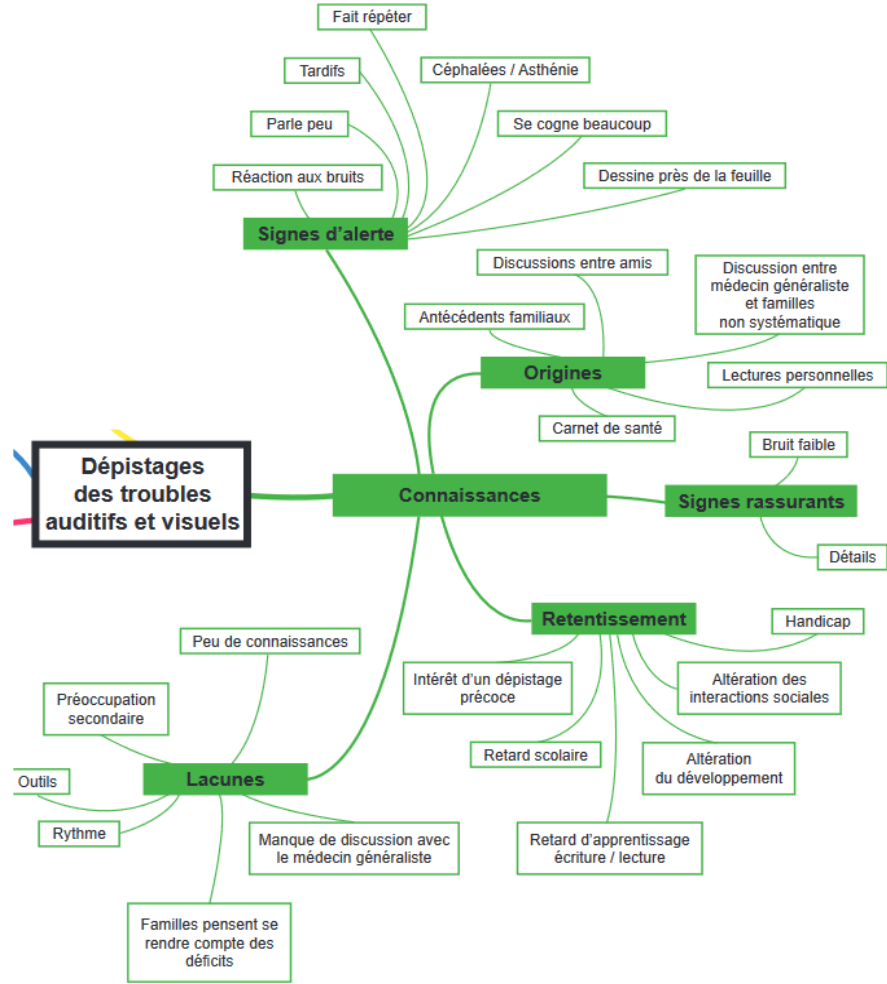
Fait répéter

Tardifs

Céphalées / Asthénie

Parle peu

Se cogne beaucoup

Réaction aux bruits

Dessine près de la feuille

Signes d'alerte

Discussions entre amis

Discussion entre médecin généraliste et familles non systématique

Antécédents familiaux

Origines

Lectures personnelles

Carnet de santé

Bruit faible

Dépistages des troubles auditifs et visuels

Connaissances

Signes rassurants

Détails

Retentissement

Handicap

Peu de connaissances

Intérêt d'un dépistage précoce

Altération des interactions sociales

Préoccupation secondaire

Retard scolaire

Altération du développement

Outils

Lacunes

Rythme

Manque de discussion avec le médecin généraliste

Retard d'apprentissage écriture / lecture

Familles pensent se rendre compte des déficits